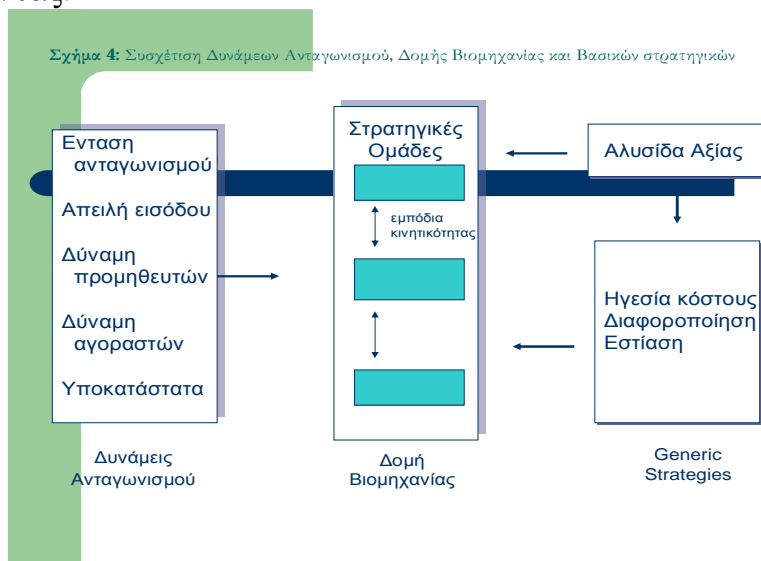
Σχήμα 4: Συσχέτιση Δυνάμεων Ανταγωνισμού, Δομής Βιομηχανίας και Βασικών στρατηγικών

Ενταση ανταγωνισμού

Απειλή εισόδου

Δύναμη προμηθευτών

Δύναμη αγοραστών

Υποκατάστατα

Δυνάμεις Ανταγωνισμού

Στρατηγικές Ομάδες

εμπόδια κινητικότητας

Δομή Βιομηχανίας

Αλυσίδα Αξίας

Ηγεσία κόστους
Διαφοροποίηση
Εστίαση

Generic Strategies